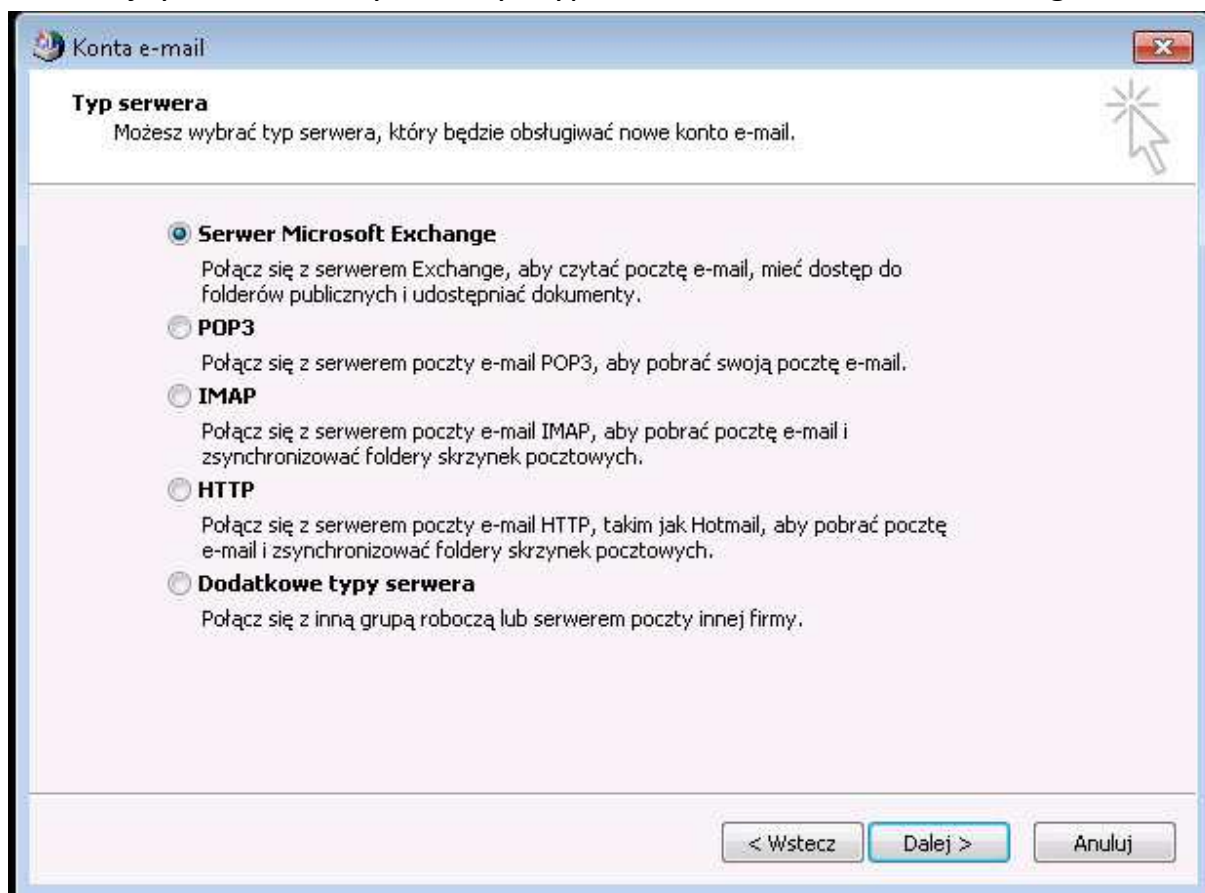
Konta e-mail

Typ serwera
Możesz wybrać typ serwera, który będzie obsługiwać nowe konto e-mail.

Serwer Microsoft Exchange
Połącz się z serwerem Exchange, aby czytać pocztę e-mail, mieć dostęp do folderów publicznych i udostępniać dokumenty.

POP3
Połącz się z serwerem poczty e-mail POP3, aby pobrać swoją pocztę e-mail.

IMAP
Połącz się z serwerem poczty e-mail IMAP, aby pobrać pocztę e-mail i zsynchronizować foldery skrzynek pocztowych.

HTTP
Połącz się z serwerem poczty e-mail HTTP, takim jak Hotmail, aby pobrać pocztę e-mail i zsynchronizować foldery skrzynek pocztowych.

Dodatkowe typy serwera
Połącz się z inną grupą roboczą lub serwerem poczty innej firmy.

< Wstecz
Dalej >
Anuluj